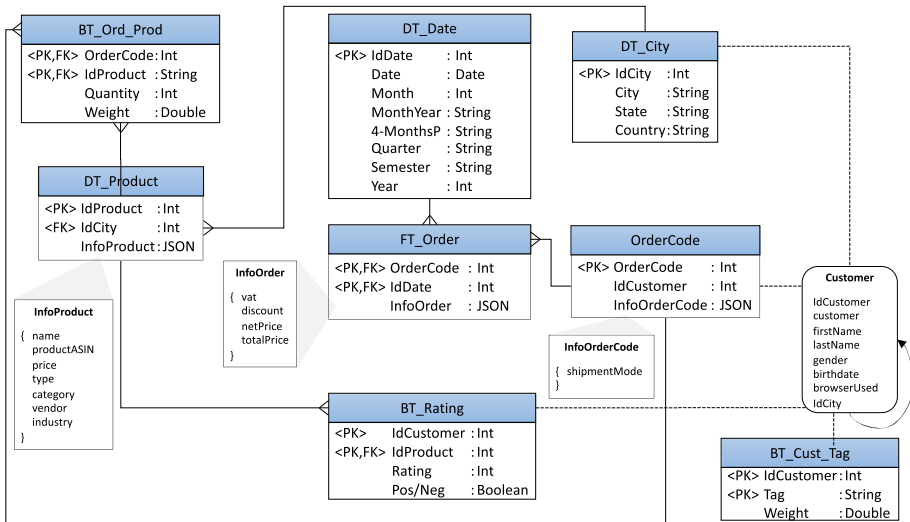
BT_Ord_Prod

| | | |
|---|---|---|
| <PK,FK> | OrderCode | : Int |
| <PK,FK> | IdProduct | : String |
| | Quantity | : Int |
| | Weight | : Double |

DT_Date

| | | |
|---|---|---|
| <PK> | IdDate | : Int |
| | Date | : Date |
| | Month | : Int |
| | MonthYear | : String |
| | 4-MonthsP | : String |
| | Quarter | : String |
| | Semester | : String |
| | Year | : Int |

DT_City

| | | |
|---|---|---|
| <PK> | IdCity | : Int |
| | City | : String |
| | State | : String |
| | Country | : String |

DT_Product

| | | |
|---|---|---|
| <PK> | IdProduct | : Int |
| <FK> | IdCity | : Int |
| | InfoProduct | : JSON |

FT_Order

| | | |
|---|---|---|
| <PK,FK> | OrderCode | : Int |
| <PK,FK> | IdDate | : Int |
| | InfoOrder | : JSON |

OrderCode

| | | |
|---|---|---|
| <PK> | OrderCode | : Int |
| | IdCustomer | : Int |
| | InfoOrderCode | : JSON |

Customer

IdCustomer
customer
firstName
lastName
gender
birthdate
browserUsed
IdCity

InfoOrder

{ vat
discount
netPrice
totalPrice
}

InfoProduct

{ name
productASIN
price
type
category
vendor
industry
}

InfoOrderCode

{ shipmentMode
}

BT_Rating

| | | |
|---|---|---|
| <PK> | IdCustomer | : Int |
| <PK,FK> | IdProduct | : Int |
| | Rating | : Int |
| | Pos/Neg | : Boolean |

BT_Cust_Tag

| | | |
|---|---|---|
| <PK> | IdCustomer | : Int |
| <PK> | Tag | : String |
| | Weight | : Double |